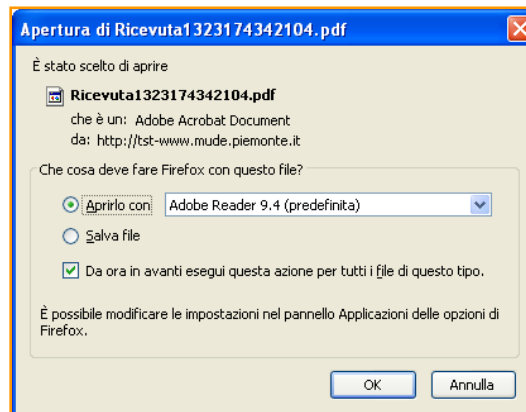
Apertura di Ricevuta1323174342104.pdf

È stato scelto di aprire

Ricevuta1323174342104.pdf
che è un: Adobe Acrobat Document
da: http://tst-www.mude.piemonte.it

Che cosa deve fare Firefox con questo file?

Aprirlo con Adobe Reader 9.4 (predefinita)

Salva file

Da ora in avanti esegui questa azione per tutti i file di questo tipo.

È possibile modificare le impostazioni nel pannello Applicazioni delle opzioni di Firefox.

OK Annulla